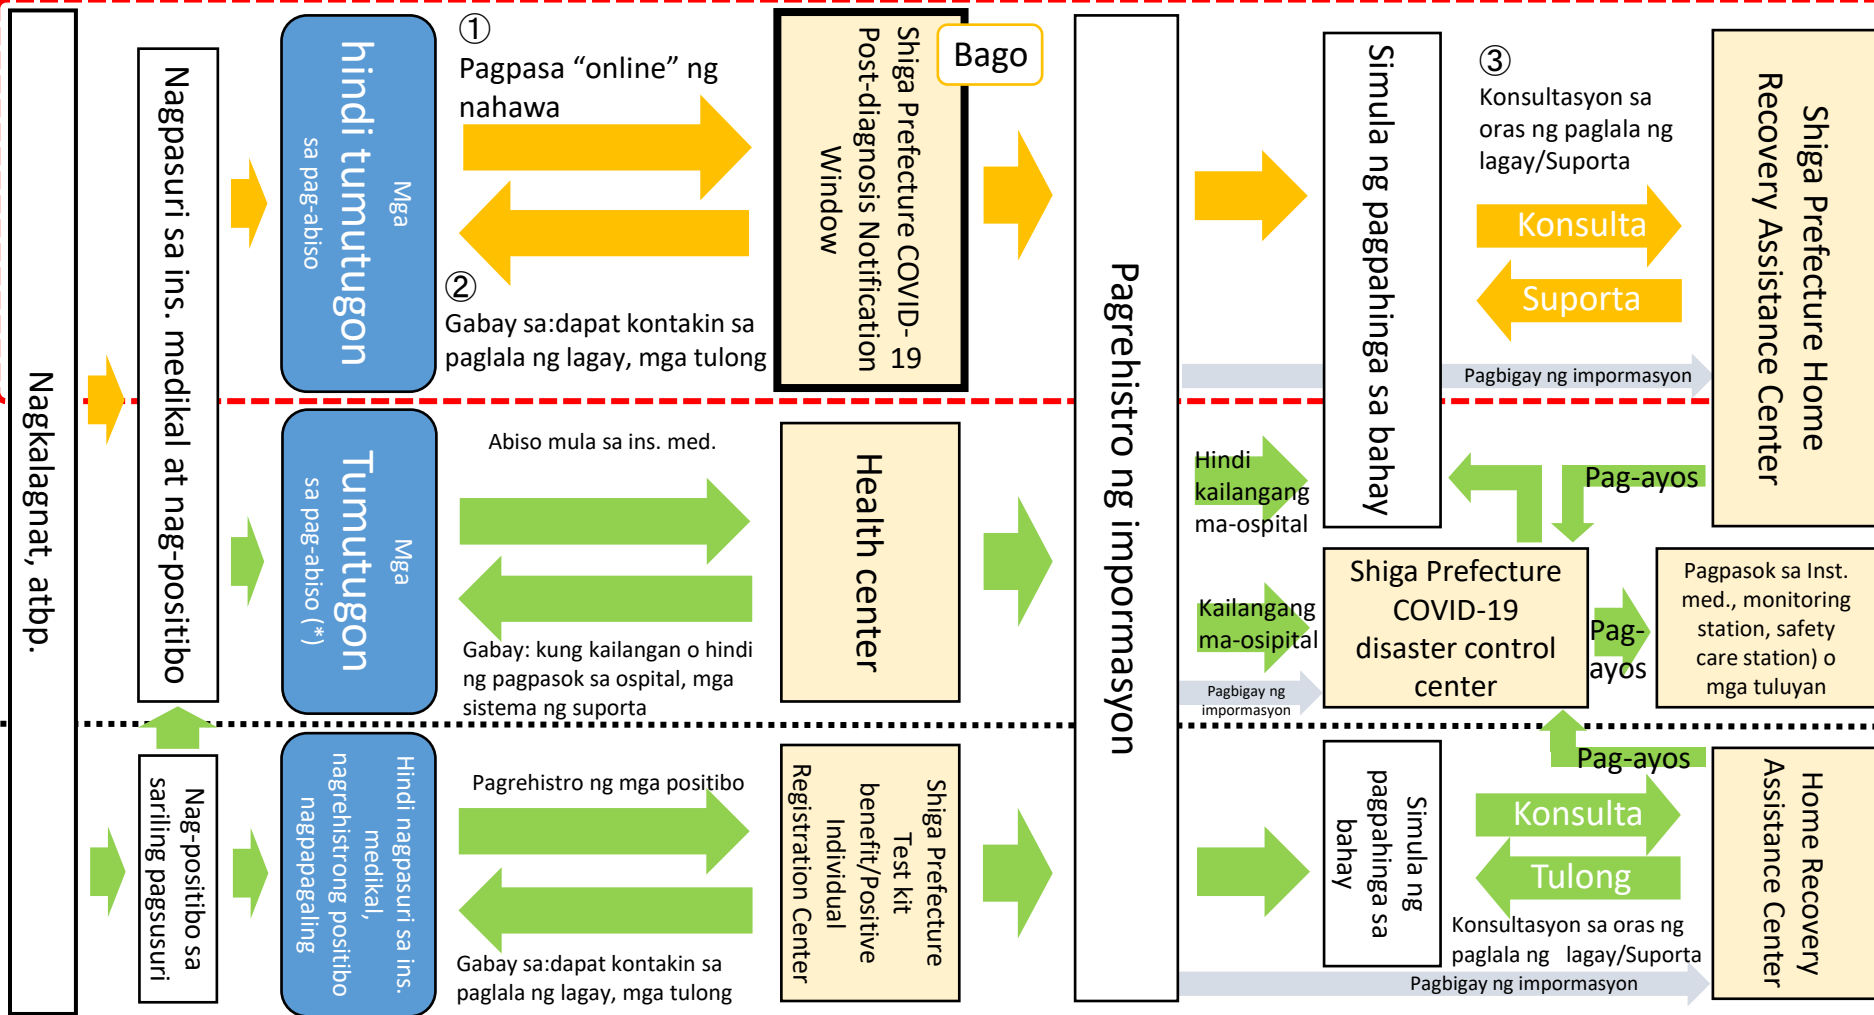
Nagkalagnat, atbp.

Nagpasuri sa ins. medikal at nag-positibo

Mga hindi tumutugon sa pag-abiso

① Pagpasa “online” ng nahawa

② Gabay sa:dapat kontakin sa paglala ng lagay, mga tulong

Bago

Shiga Prefecture COVID-19 Post-diagnosis Notification Window

Pagrehistro ng impormasyon

Simula ng pagpapahinga sa bahay

③ Konsultasyon sa oras ng paglala ng lagay/Suporta

Konsulta

Suporta

Shiga Prefecture Home Recovery Assistance Center

Pagbigay ng impormasyon

Mga Tumutugon sa pag-abiso (*)

Abiso mula sa ins. med.

Gabay: kung kailangan o hindi ng pagpasok sa ospital, mga sistema ng suporta

Health center

Hindi kailangang ma-ospital

Pag-ayos

Kailangang ma-osipital

Pagbigay ng impormasyon

Shiga Prefecture COVID-19 disaster control center

Pag-ayos

Pagpasok sa Inst. med., monitoring station, safety care station) o mga tuluyan

Nag-positibo sa sariling pagsusuri

Hindi nagpasuri sa ins. medikal, nagrehistrong positibo nagpapagaling

Pagrehistro ng mga positibo

Gabay sa:dapat kontakin sa paglala ng lagay, mga tulong

Shiga Prefecture Test kit benefit/Positive Individual Registration Center

Simula ng pagpapahinga sa bahay

Pag-ayos

Konsulta

Tulong

Konsultasyon sa oras ng paglala ng lagay/Suporta

Pagbigay ng impormasyon

Home Recovery Assistance Center